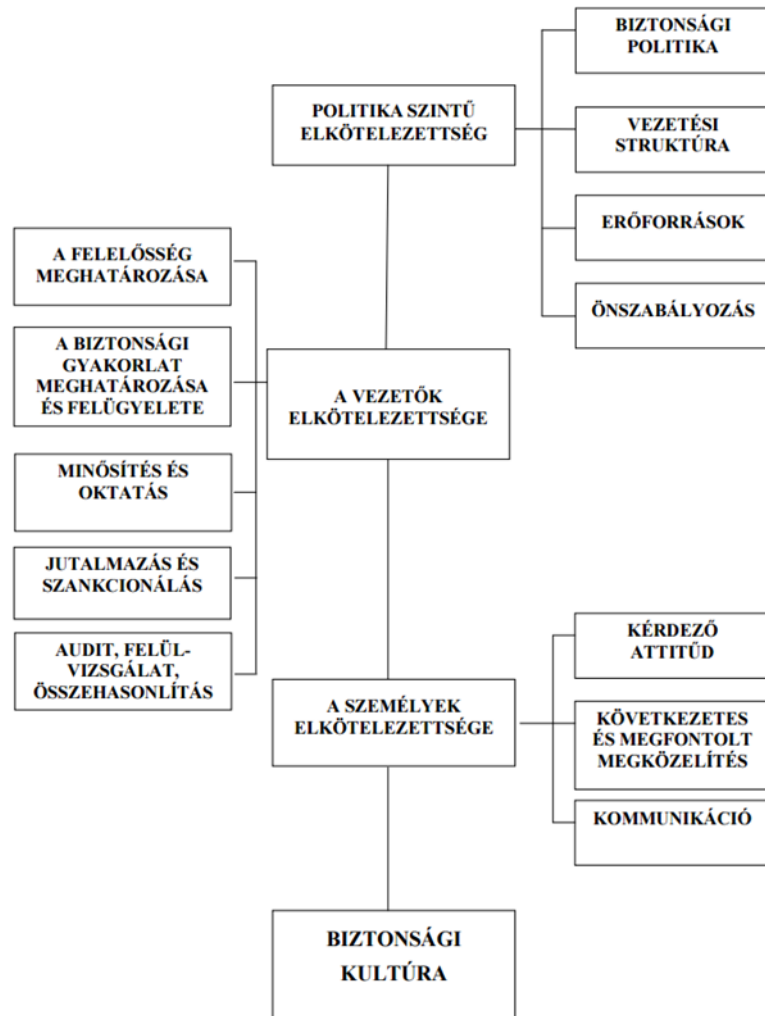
BIZTONSÁGI POLITIKA

POLITIKA SZINTŰ ELKÖTELEZETTSÉG

VEZETÉSI STRUKTÚRA

ERŐFORRÁSOK

ÖNSZABÁLYOZÁS

A FELELŐSSÉG MEGHATÁROZÁSA

A BIZTONSÁGI GYAKORLAT MEGHATÁROZÁSA ÉS FELÜGYELETE

A VEZETŐK ELKÖTELEZETTSÉGE

MINŐSÍTÉS ÉS OKTATÁS

JUTALMAZÁS ÉS SZANKCIONÁLÁS

AUDIT, FELÜL-VIZSGÁLAT, ÖSSZEHASONLÍTÁS

KÉRDEZŐ ATTITŰD

A SZEMÉLYEK ELKÖTELEZETTSÉGE

KÖVETKEZETES ÉS MEGFONTOLT MEGKÖZELÍTÉS

KOMMUNIKÁCIÓ

BIZTONSÁGI KULTÚRA